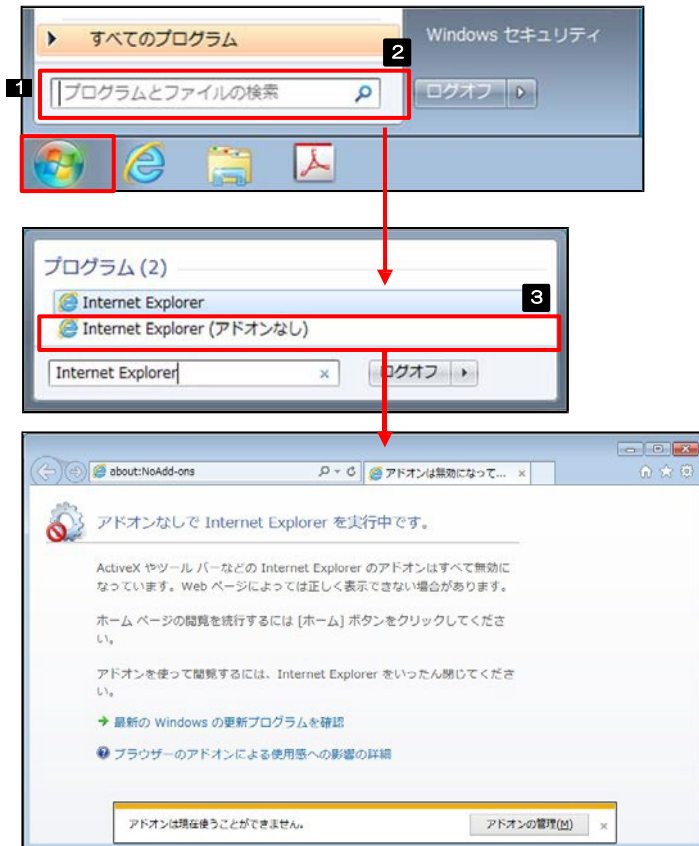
すべてのプログラム

Windows セキュリティ

1

2

プログラムとファイルの検索

ログオフ

プログラム (2)

Internet Explorer

3

Internet Explorer (アドオンなし)

Internet Explorer

ログオフ

about:NoAdd-ons

アドオンは無効になって...

アドオンなしで Internet Explorer を実行中です。

ActiveX やツール バーなどの Internet Explorer のアドオンはすべて無効になっています。Web ページによっては正しく表示できない場合があります。

ホーム ページの閲覧を続行するには [ホーム] ボタンをクリックしてください。

アドオンを使って閲覧するには、Internet Explorer をいったん閉じてください。

最新の Windows の更新プログラムを確認

ブラウザーのアドオンによる使用感への影響の詳細

アドオンは現在使うことができません。

アドオンの管理(M)